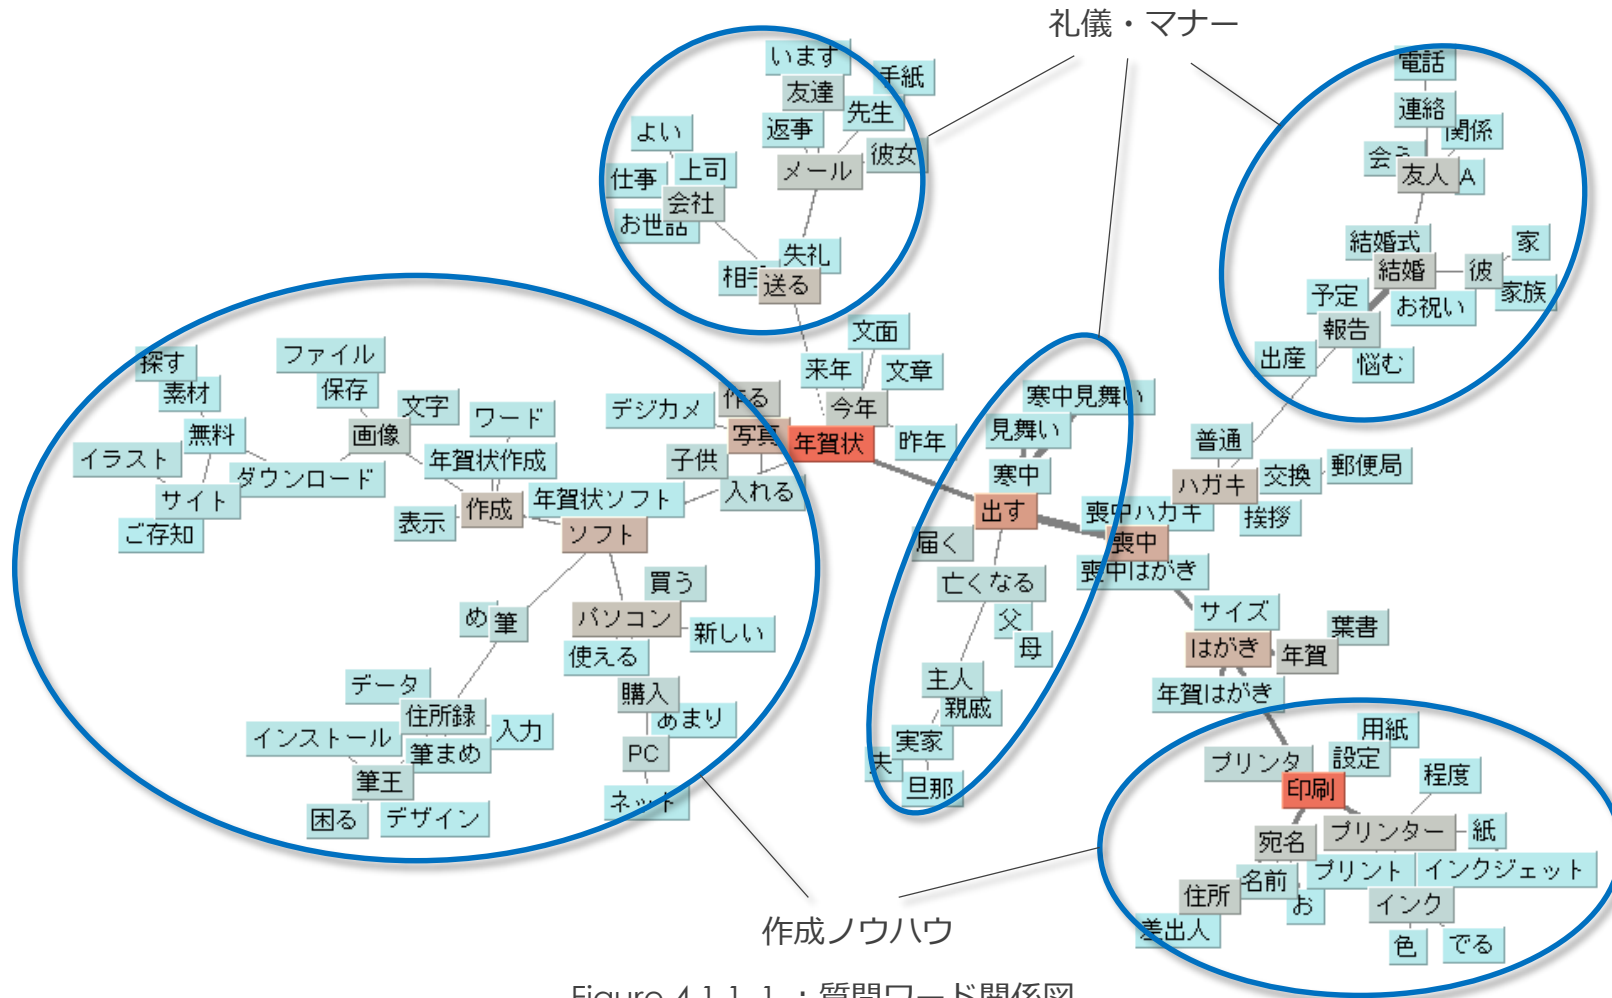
礼儀・マナー

います
手紙
友達
先生
よい
返事
彼女
仕事
上司
メール
会社
お世話
失礼
相手
送る

電話
連絡
関係
会う
友人
A
結婚式
家
結婚
彼
予定
家族
お祝い
報告
出産
悩む

探す
ファイル
素材
保存
文字
ワード
画像
無料
イラスト
年賀状作成
ダウンロード
サイト
作成
年賀状ソフト
表示
ご存知
ソフト
デジカメ
作る
写真
年賀状
昨年
子供
入れる
文面
来年
文章
今年
買う
め
筆
パソコン
新しい
使える
データ
住所録
購入
入力
あまり
インストール
筆まめ
PC
筆王
困る
デザイン
ネット

寒中見舞い
見舞い
寒中
出す
届く
亡くなる
父
母
主人
親戚
実家
夫
旦那

普通
交換
郵便局
ハガキ
喪中ハガキ
挨拶
喪中
喪中はがき
サイズ
葉書
はがき
年賀
年賀はがき

用紙
プリンタ
設定
印刷
程度
宛名
プリンター
紙
名前
プリント
インクジェット
住所
お
インク
差出人
色
でる

作成ノウハウ

Figure 4.1.1-1 ：質問ワード関係図